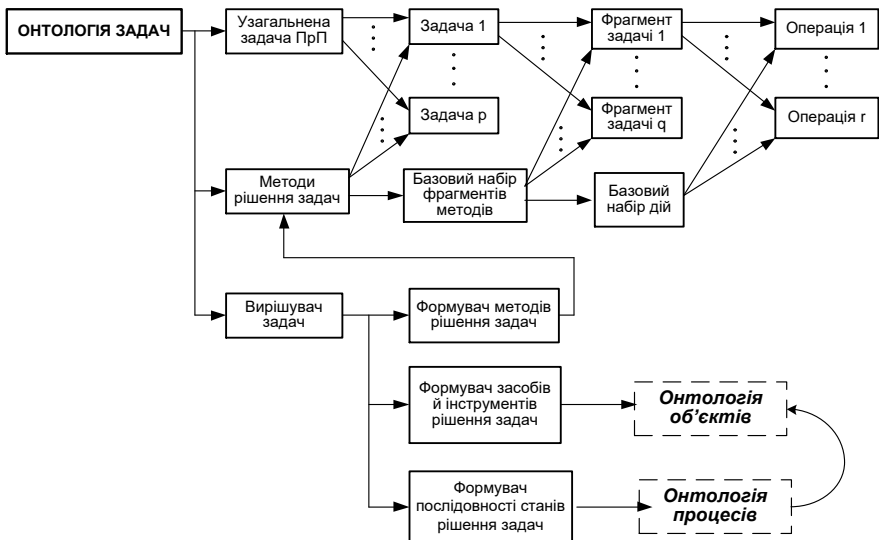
ОНТОЛОГІЯ ЗАДАЧ

Узагальнена задача ПрП

Задача 1

Задача p

Фрагмент задачі 1

Фрагмент задачі q

Операція 1

Операція r

Методи рішення задач

Базовий набір фрагментів методів

Базовий набір дій

Вирішувач задач

Формувач методів рішення задач

Формувач засобів й інструментів рішення задач

Онтологія об'єктів

Формувач послідовності станів рішення задач

Онтологія процесів